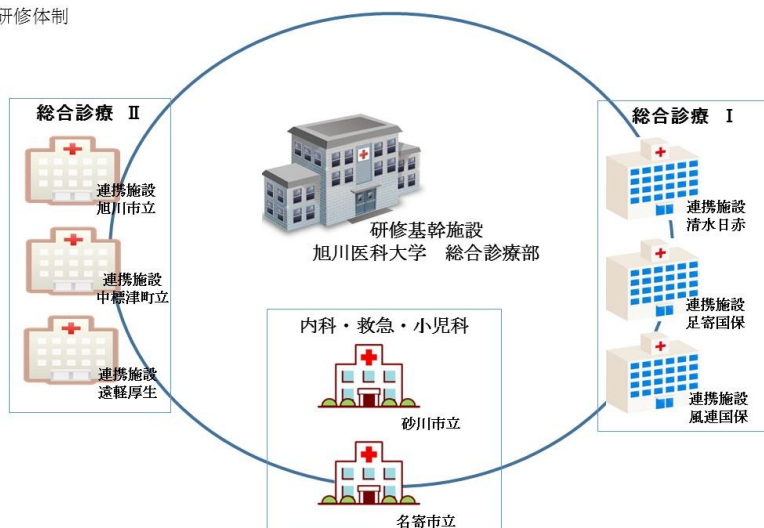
研修体制

総合診療 II

連携施設
旭川市立

連携施設
中標津町立

連携施設
遠軽厚生

研修基幹施設
旭川医科大学　総合診療部

総合診療 I

連携施設
清水日赤

連携施設
足寄国保

連携施設
風連国保

内科・救急・小児科

砂川市立

名寄市立